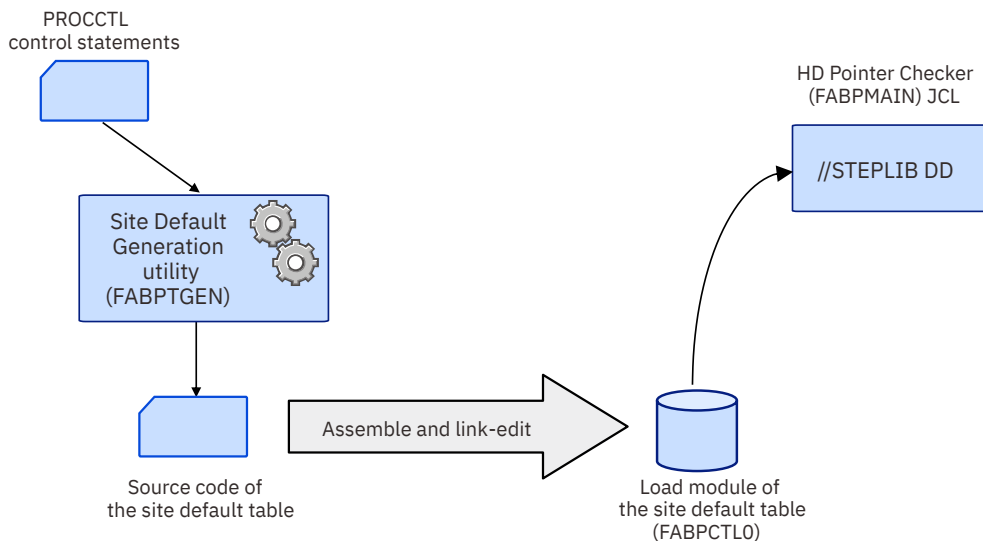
PROCCTL
control statements

Site Default Generation utility (FABPTGEN)

Source code of the site default table

Assemble and link-edit

Load module of the site default table (FABPCTL0)

HD Pointer Checker (FABPMAIN) JCL

//STEPLIB DD